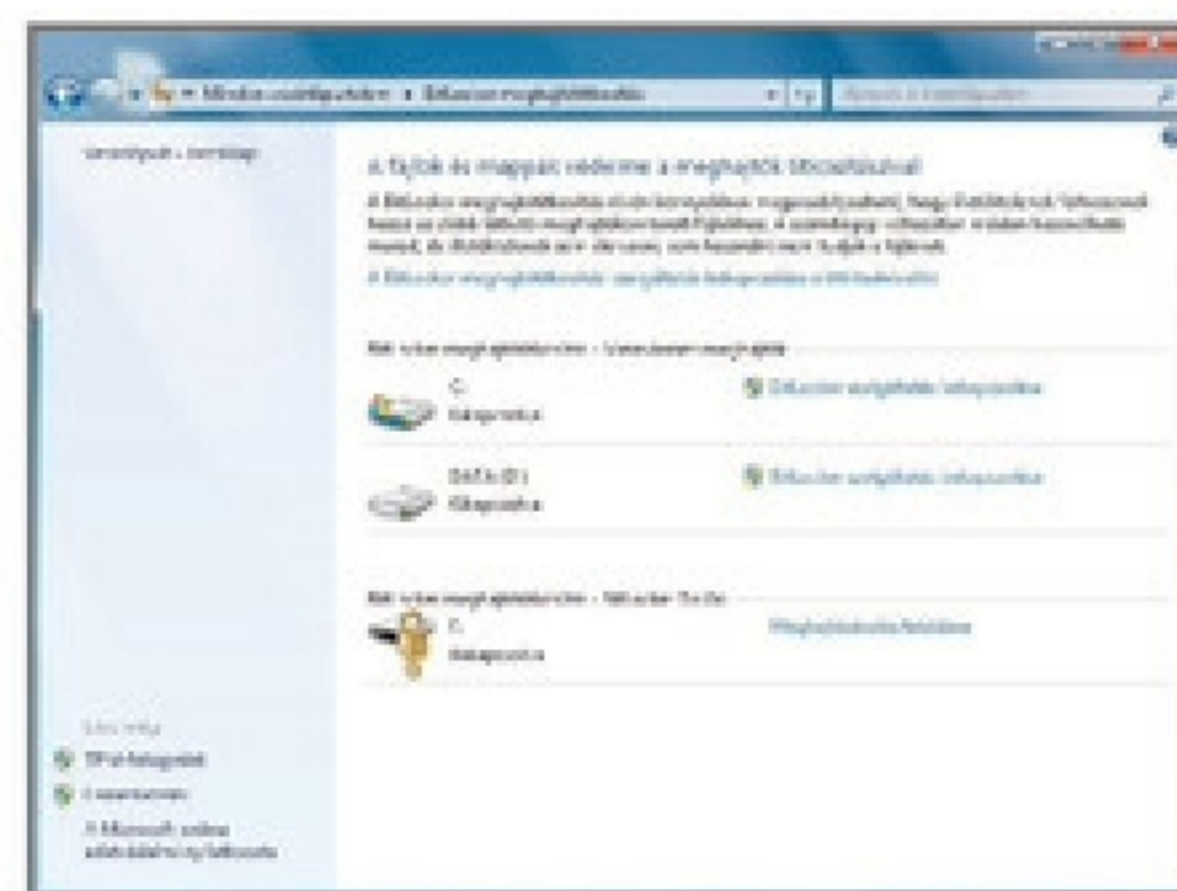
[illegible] ▸ Minden vezérlőpultelem ▸ BitLocker meghajtótitkosítás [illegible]

Vezérlőpult – kezdőlap

A fájlok és mappák védelme a meghajtók titkosításával

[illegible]

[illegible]

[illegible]

C:
Kikapcsolva

BitLocker-meghajtótitkosítás bekapcsolása

DATA (D:)
Kikapcsolva

BitLocker-meghajtótitkosítás bekapcsolása

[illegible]

F:
Bekapcsolva

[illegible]

Lásd még
TPM-felügyelet
Lemezkezelés
A Microsoft online adatvédelmi nyilatkozata